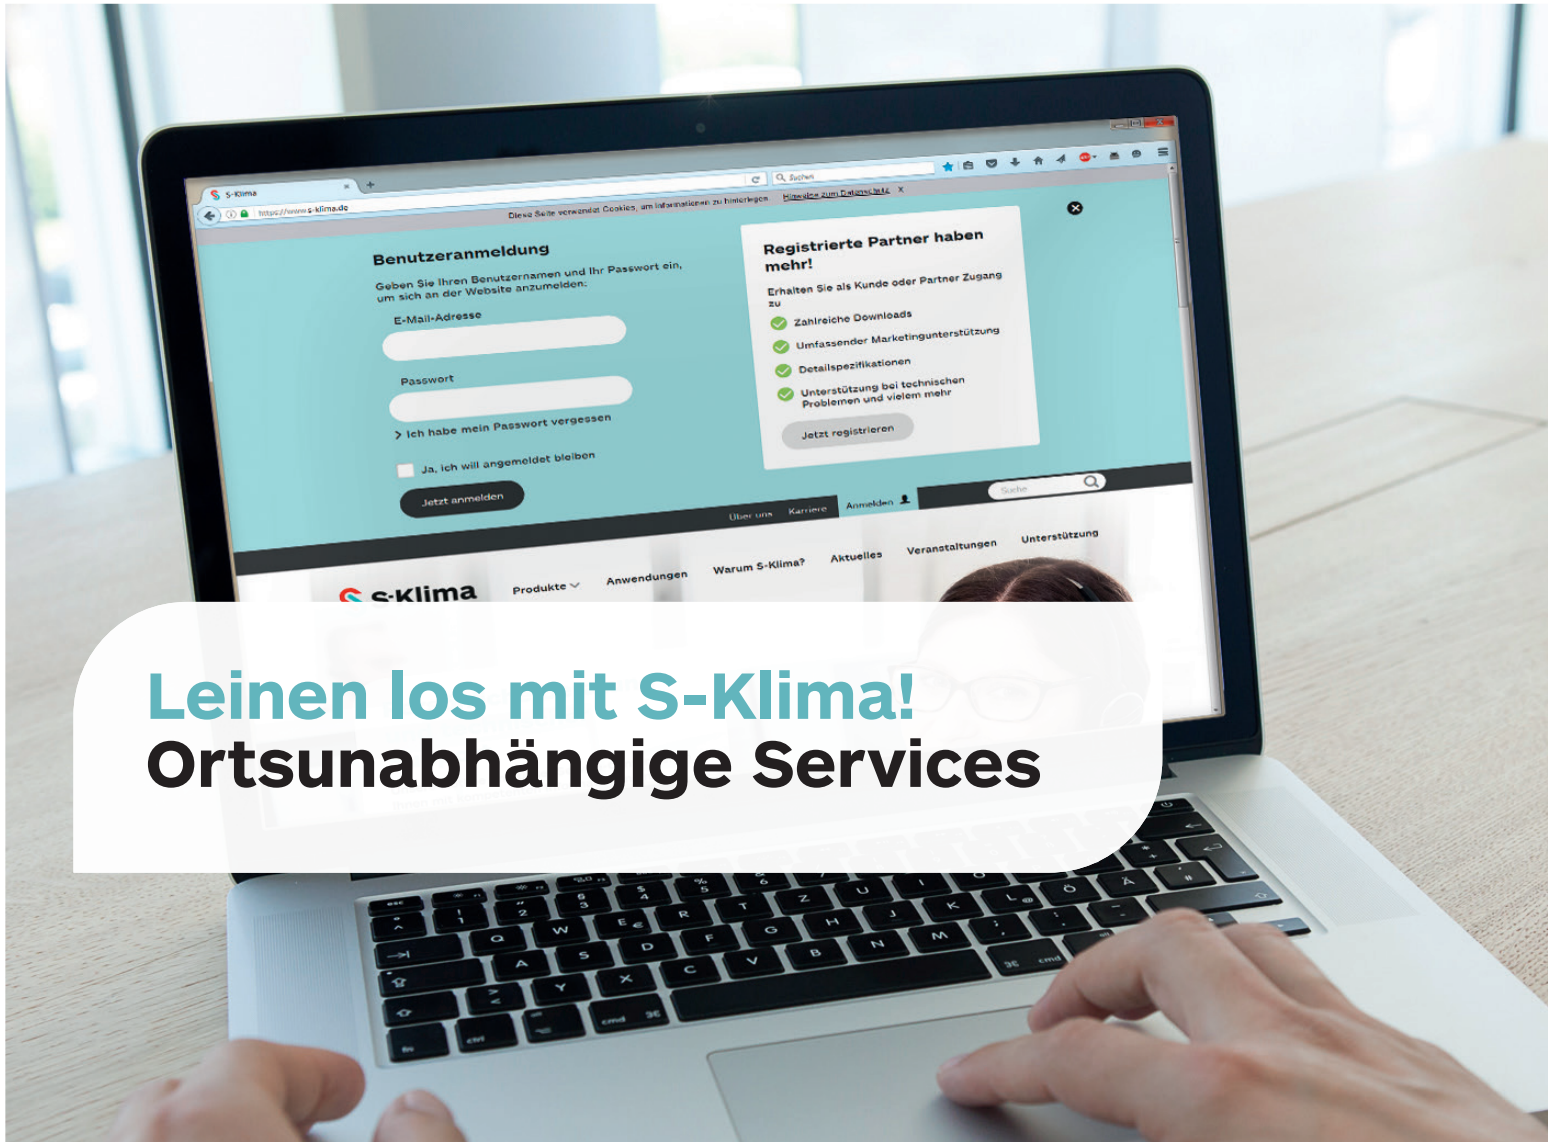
S-Klima

https://www.s-klima.de

Suchen

Diese Seite verwendet Cookies, um Informationen zu hinterlegen. Hinweise zum Datenschutz ×

Benutzeranmeldung

Geben Sie Ihren Benutzernamen und Ihr Passwort ein, um sich an der Website anzumelden:

E-Mail-Adresse

Passwort

> Ich habe mein Passwort vergessen

Ja, ich will angemeldet bleiben

Jetzt anmelden

Registrierte Partner haben mehr!

Erhalten Sie als Kunde oder Partner Zugang zu

Zahlreiche Downloads

Umfassender Marketingunterstützung

Detailspezifikationen

Unterstützung bei technischen Problemen und vielem mehr

Jetzt registrieren

Über uns Karriere Anmelden

Suche

S-Klima Produkte Anwendungen Warum S-Klima? Aktuelles Veranstaltungen Unterstützung

Leinen los mit S-Klima!
Ortsunabhängige Services